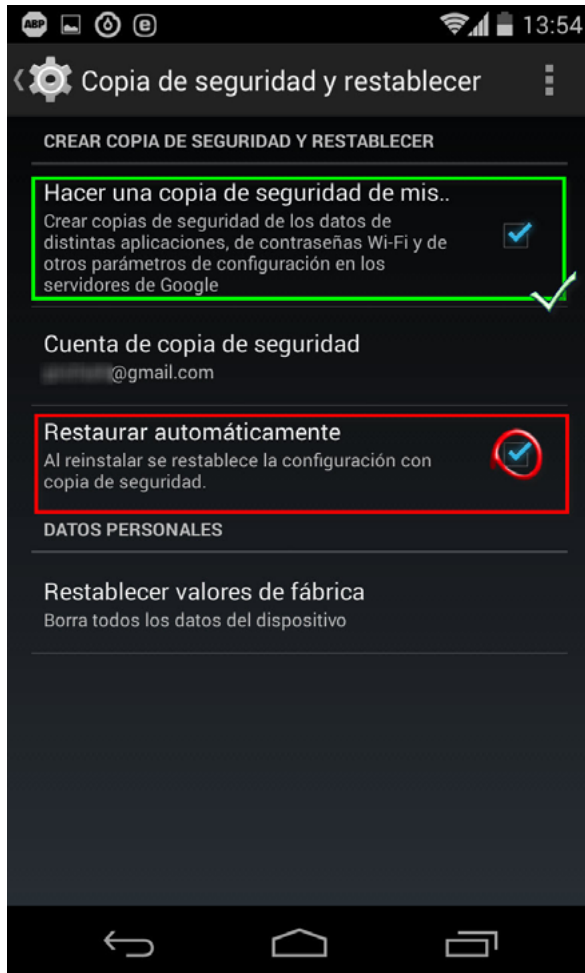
ABP 13:54

Copia de seguridad y restablecer

CREAR COPIA DE SEGURIDAD Y RESTABLECER

Hacer una copia de seguridad de mis..
Crear copias de seguridad de los datos de distintas aplicaciones, de contraseñas Wi-Fi y de otros parámetros de configuración en los servidores de Google

Cuenta de copia de seguridad
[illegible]@gmail.com

Restaurar automáticamente
Al reinstalar se restablece la configuración con copia de seguridad.

DATOS PERSONALES

Restablecer valores de fábrica
Borra todos los datos del dispositivo